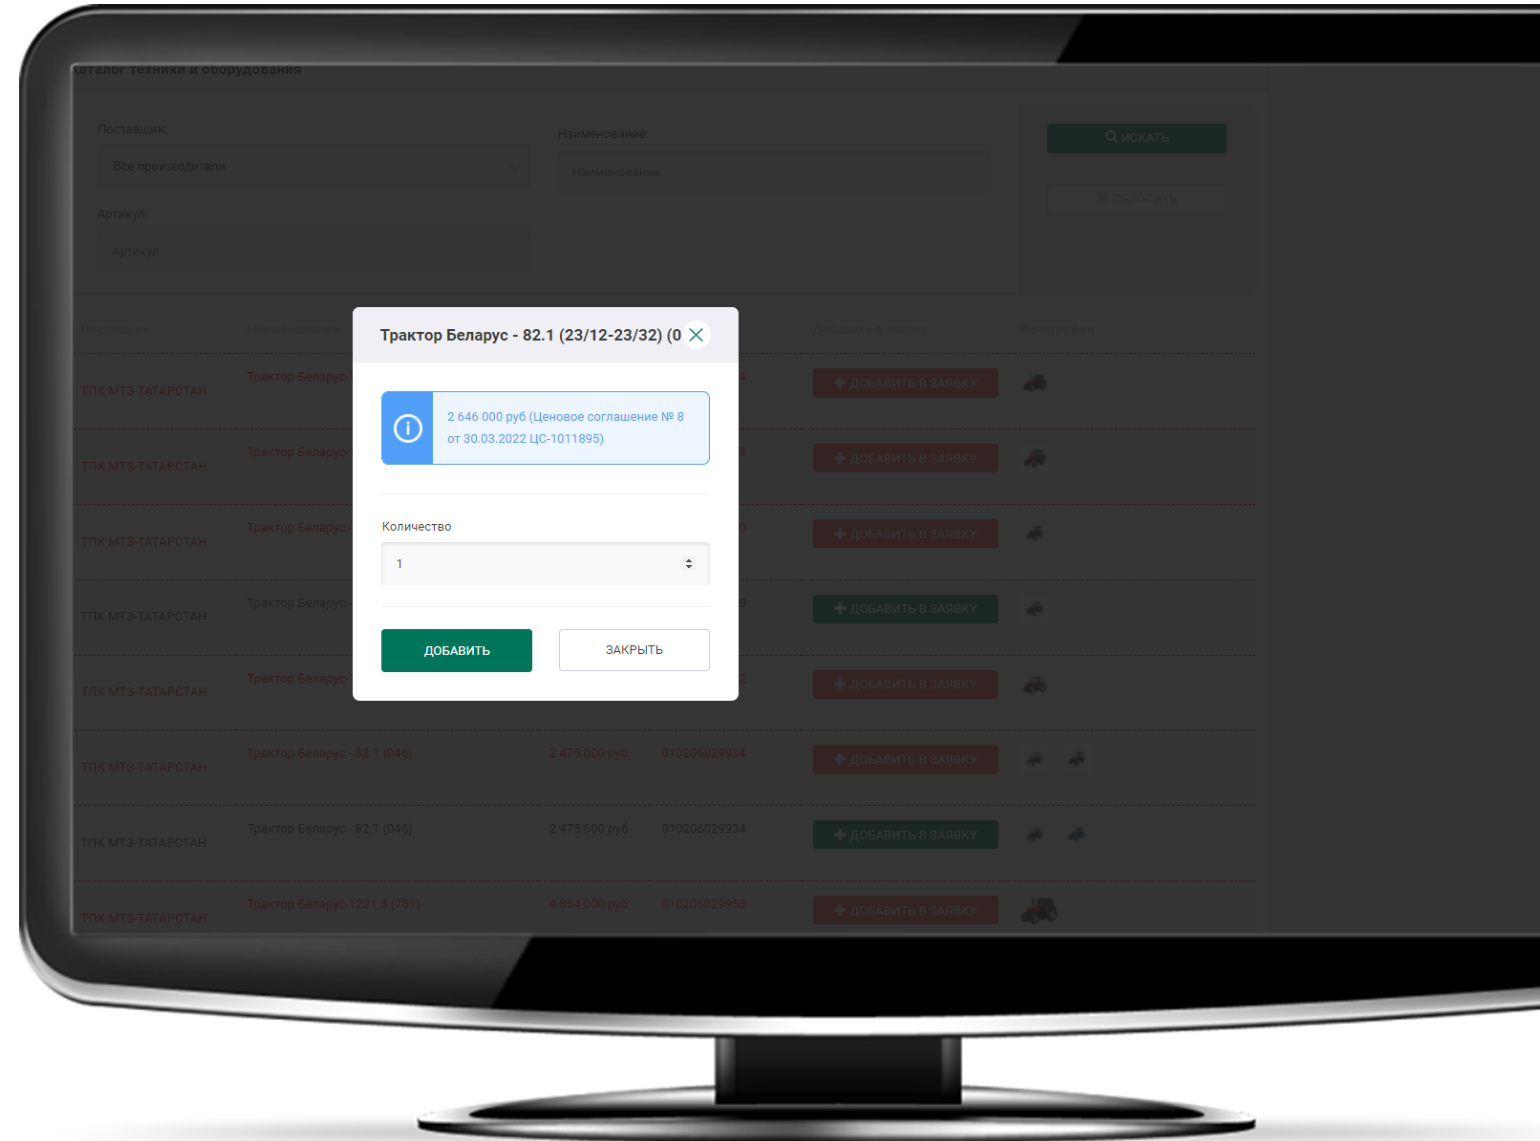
Каталог техники и оборудования

Поставщик:

Все производители

Наименование:

Наименование

ИСКАТЬ

СБРОСИТЬ

Артикул:

Артикул

Поставщик

Наименование

Добавить в заявку

Фотографии

Трактор Беларус - 82.1 (23/12-23/32) (0

2 646 000 руб (Ценовое соглашение № 8 от 30.03.2022 ЦС-1011895)

Количество

1

ДОБАВИТЬ

ЗАКРЫТЬ

| | | | | |
|---|---|---|---|---|
| ТПК МТЗ-ТАТАРСТАН | Трактор Беларус- | | | ДОБАВИТЬ В ЗАЯВКУ |
| ТПК МТЗ-ТАТАРСТАН | Трактор Беларус- | | | ДОБАВИТЬ В ЗАЯВКУ |
| ТПК МТЗ-ТАТАРСТАН | Трактор Беларус- | | | ДОБАВИТЬ В ЗАЯВКУ |
| ТПК МТЗ-ТАТАРСТАН | Трактор Беларус | | | ДОБАВИТЬ В ЗАЯВКУ |
| ТПК МТЗ-ТАТАРСТАН | Трактор Беларус- | | | ДОБАВИТЬ В ЗАЯВКУ |
| ТПК МТЗ-ТАТАРСТАН | Трактор Беларус - 82.1 (046) | 2 475 000 руб | 010206029934 | ДОБАВИТЬ В ЗАЯВКУ |
| ТПК МТЗ-ТАТАРСТАН | Трактор Беларус - 82.1 (046) | 2 475 000 руб | 010206029934 | ДОБАВИТЬ В ЗАЯВКУ |
| ТПК МТЗ-ТАТАРСТАН | Трактор Беларус-1221.3 (751) | 4 654 000 руб | 010206029953 | ДОБАВИТЬ В ЗАЯВКУ |